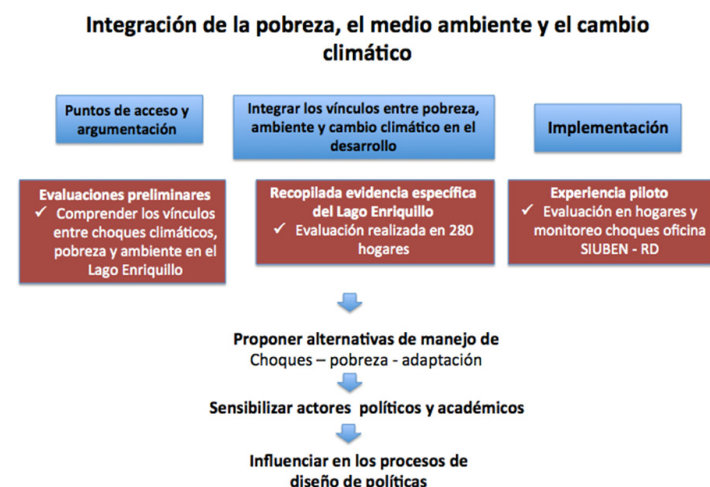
Integración de la pobreza, el medio ambiente y el cambio climático

Puntos de acceso y argumentación

Integrar los vínculos entre pobreza, ambiente y cambio climático en el desarrollo

Implementación

Evaluaciones preliminares
✓ Comprender los vínculos entre choques climáticos, pobreza y ambiente en el Lago Enriquillo

Recopilada evidencia específica del Lago Enriquillo
✓ Evaluación realizada en 280 hogares

Experiencia piloto
✓ Evaluación en hogares y monitoreo choques oficina SIUBEN - RD

Proponer alternativas de manejo de Choques – pobreza - adaptación

Sensibilizar actores políticos y académicos

Influenciar en los procesos de diseño de políticas